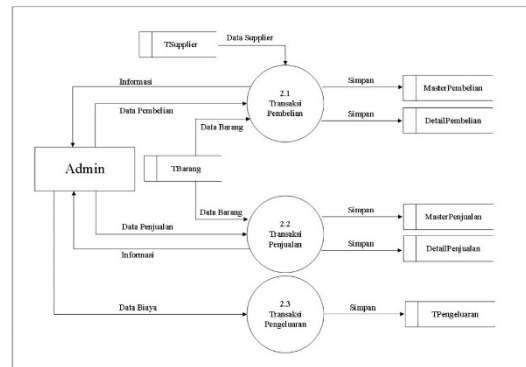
TSupplier

Data Supplier

Informasi

2.1
Transaksi
Pembelian

Simpan

MasterPembelian

Data Pembelian

Simpan

DetailPembelian

Data Barang

Admin

TBarang

Data Barang

Data Penjualan

2.2
Transaksi
Penjualan

Simpan

MasterPenjualan

Simpan

DetailPenjualan

Informasi

Data Biaya

2.3
Transaksi
Pengeluaran

Simpan

TPengeluaran